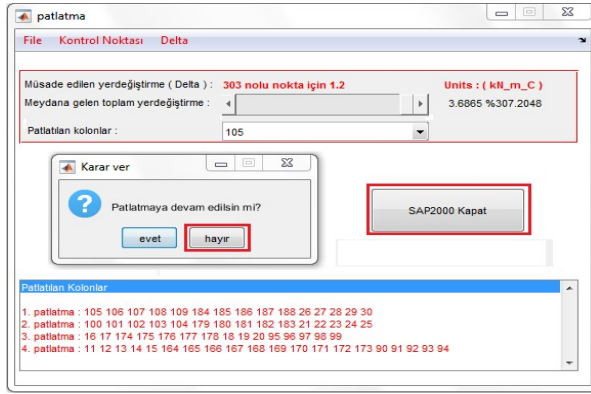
patlatma

File Kontrol Noktası Delta

Müsade edilen yerdeğiştirme ( Delta ) : 303 nolu nokta için 1.2

Units : ( kN_m_C )

Meydana gelen toplam yerdeğiştirme :

3.6865 %307.2048

Patlatılan kolonlar :

105

Karar ver

Patlatmaya devam edilsin mi?

evet

hayır

SAP2000 Kapat

Patlatılan Kolonlar

1. patlatma : 105 106 107 108 109 184 185 186 187 188 26 27 28 29 30
2. patlatma : 100 101 102 103 104 179 180 181 182 183 21 22 23 24 25
3. patlatma : 16 17 174 175 176 177 178 18 19 20 95 96 97 98 99
4. patlatma : 11 12 13 14 15 164 165 166 167 168 169 170 171 172 173 90 91 92 93 94